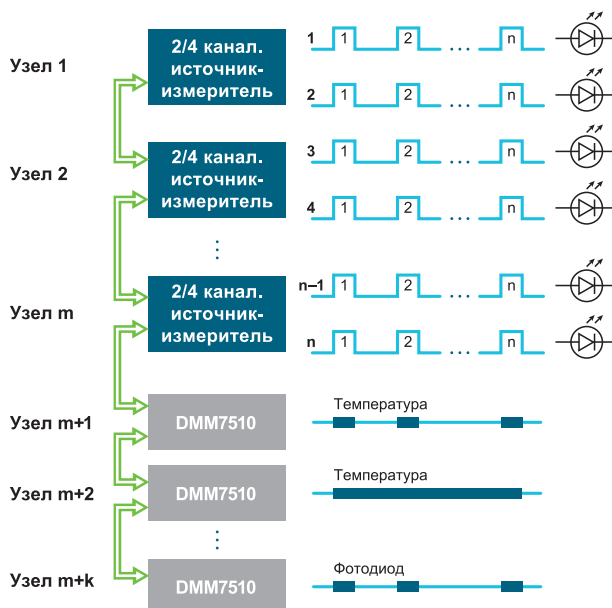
Узел 1

2/4 канал. источник-измеритель

1 1 2 ... n

2 1 2 ... n

Узел 2

2/4 канал. источник-измеритель

3 1 2 ... n

4 1 2 ... n

⋮

Узел m

2/4 канал. источник-измеритель

n–1 1 2 ... n

n 1 2 ... n

Узел m+1

DMM7510

Температура

Узел m+2

DMM7510

Температура

⋮

Узел m+k

DMM7510

Фотодиод